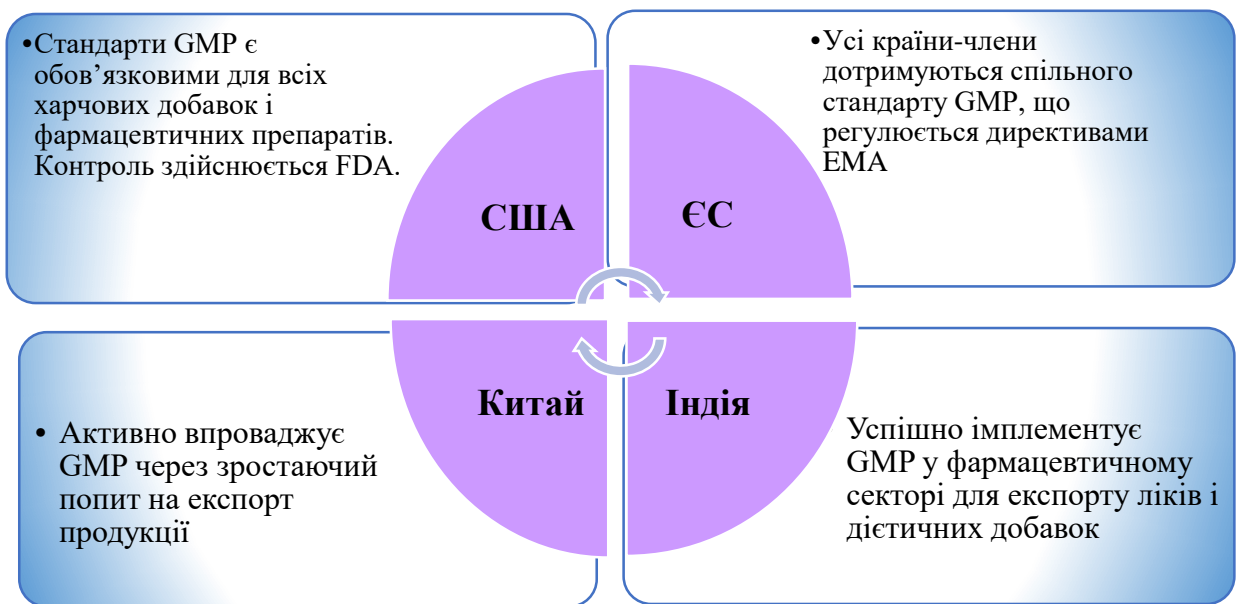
•Стандарти GMP є обов’язковими для всіх харчових добавок і фармацевтичних препаратів. Контроль здійснюється FDA.

•Усі країни-члени дотримуються спільного стандарту GMP, що регулюється директивами EMA

США

ЄС

Китай

Індія

• Активно впроваджує GMP через зростаючий попит на експорт продукції

Успішно імплементує GMP у фармацевтичному секторі для експорту ліків і дієтичних добавок